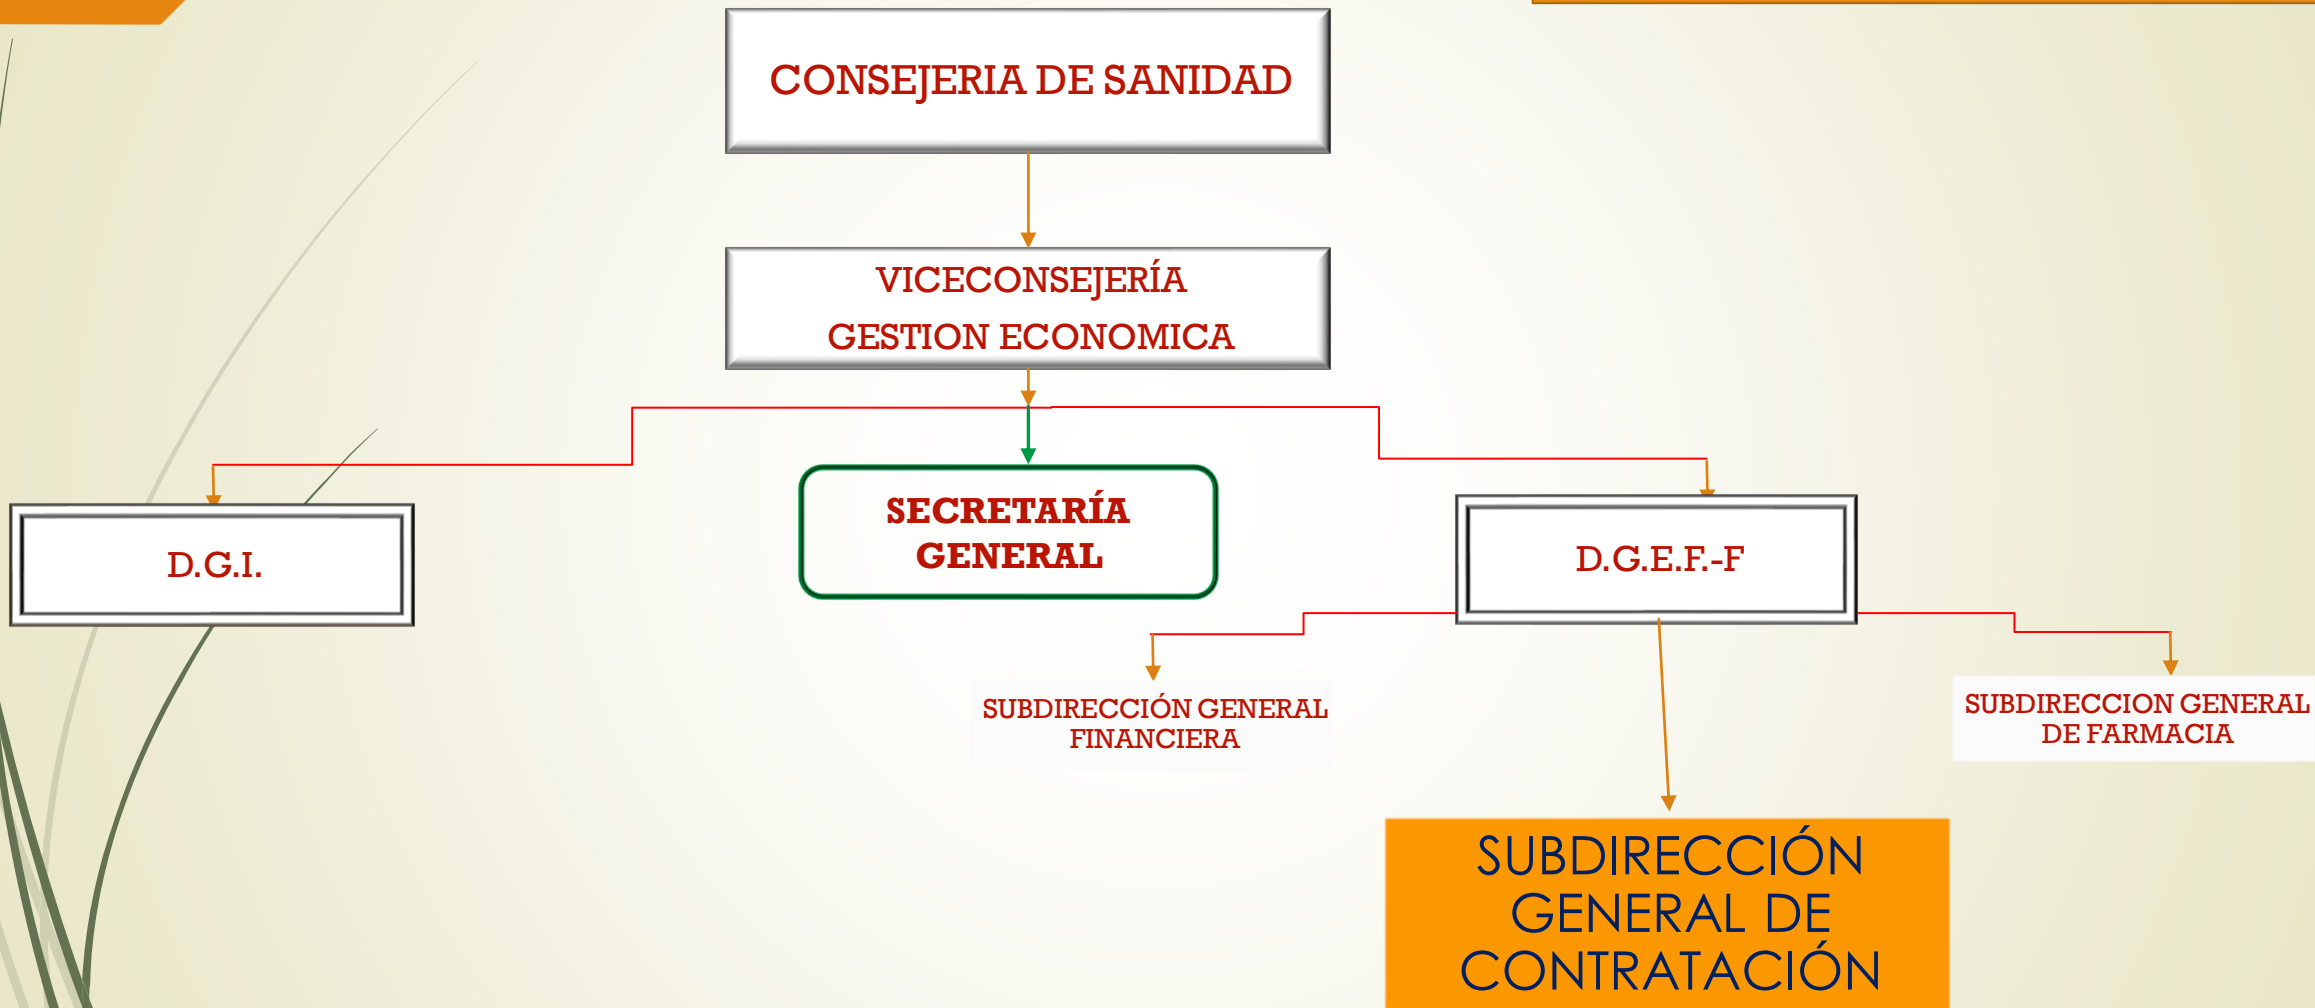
CONSEJERIA DE SANIDAD

VICECONSEJERÍA
GESTION ECONOMICA

D.G.I.

SECRETARÍA GENERAL

D.G.E.F.-F

SUBDIRECCIÓN GENERAL FINANCIERA

SUBDIRECCION GENERAL DE FARMACIA

SUBDIRECCIÓN GENERAL DE CONTRATACIÓN